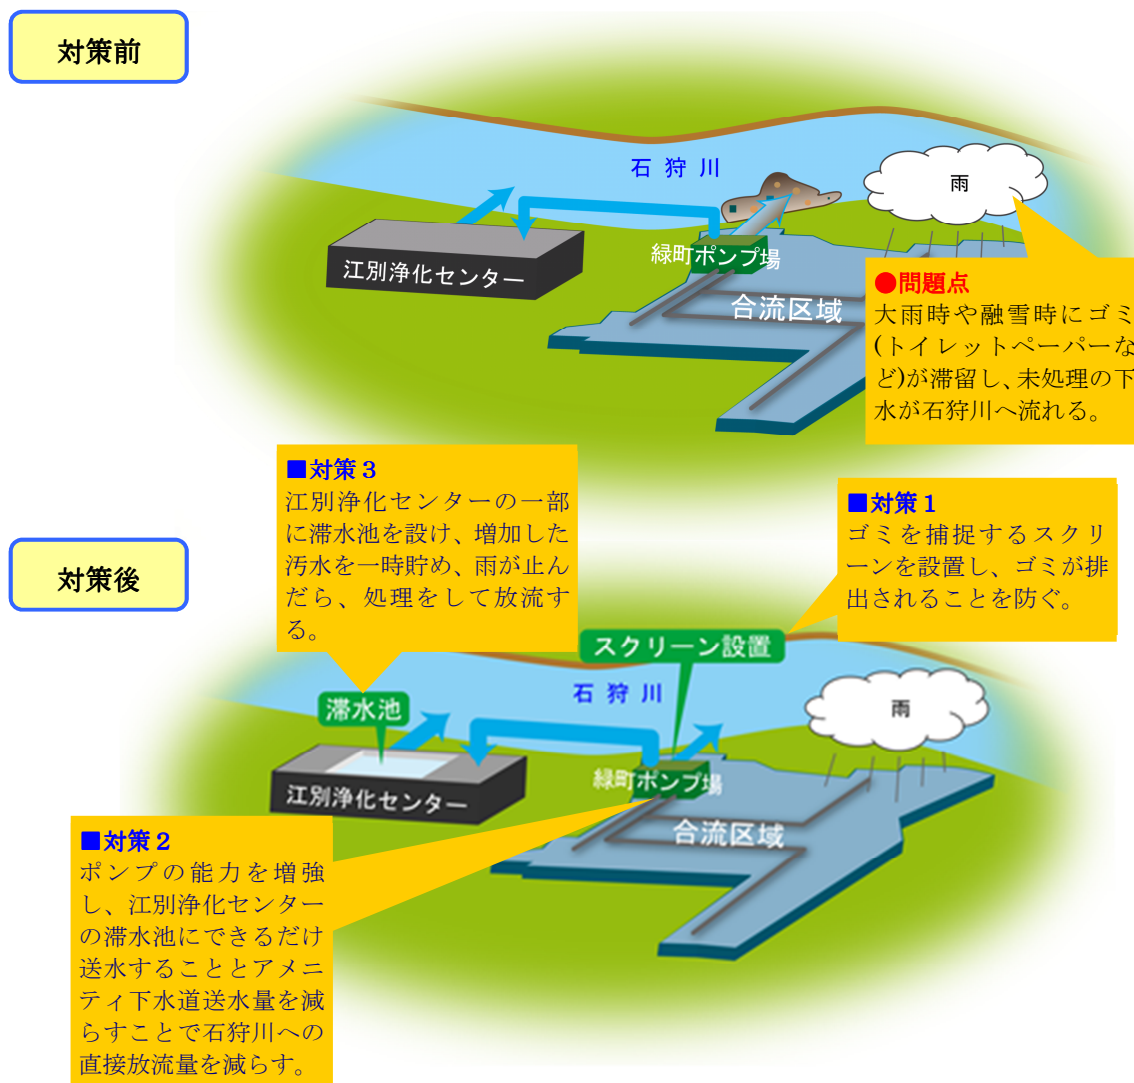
対策前

石 狩 川

雨

江別浄化センター

緑町ポンプ場

合流区域

●問題点
大雨時や融雪時にゴミ(トイレットペーパーなど)が滞留し、未処理の下水が石狩川へ流れる。

■対策３
江別浄化センターの一部に滞水池を設け、増加した汚水を一時貯め、雨が止んだら、処理をして放流する。

■対策１
ゴミを捕捉するスクリーンを設置し、ゴミが排出されることを防ぐ。

対策後

スクリーン設置

石 狩 川

雨

滞水池

江別浄化センター

緑町ポンプ場

合流区域

■対策２
ポンプの能力を増強し、江別浄化センターの滞水池にできるだけ送水することとアメニティ下水道送水量を減らすことで石狩川への直接放流量を減らす。